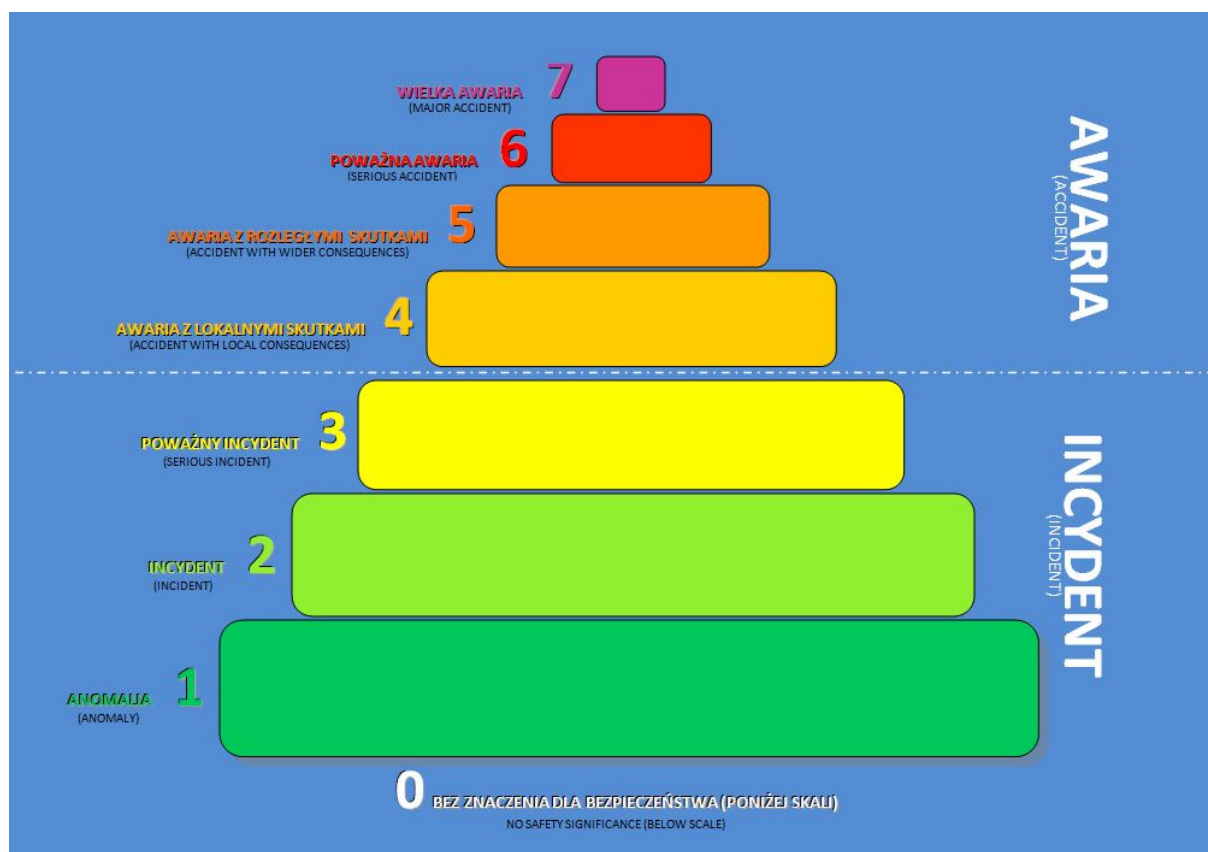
WIELKA AWARIA
(MAJOR ACCIDENT)
7

POWAŻNA AWARIA
(SERIOUS ACCIDENT)
6

AWARIA Z ROZLEGŁYMI SKUTKAMI
(ACCIDENT WITH WIDER CONSEQUENCES)
5

AWARIA Z LOKALNYMI SKUTKAMI
(ACCIDENT WITH LOCAL CONSEQUENCES)
4

AWARIA
(ACCIDENT)

POWAŻNY INCYDENT
(SERIOUS INCIDENT)
3

INCYDENT
(INCIDENT)
2

ANOMALIA
(ANOMALY)
1

INCYDENT
(INCIDENT)

0 BEZ ZNACZENIA DLA BEZPIECZEŃSTWA (PONIŻEJ SKALI)
NO SAFETY SIGNIFICANCE (BELOW SCALE)